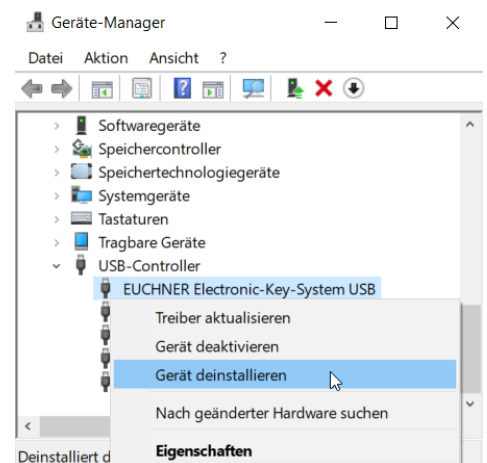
Geräte-Manager

Datei Aktion Ansicht ?

Softwaregeräte
Speichercontroller
Speichertechnologiegeräte
Systemgeräte
Tastaturen
Tragbare Geräte
USB-Controller
EUCHNER Electronic-Key-System USB

Treiber aktualisieren
Gerät deaktivieren
Gerät deinstallieren
Nach geänderter Hardware suchen
Eigenschaften

Deinstalliert d